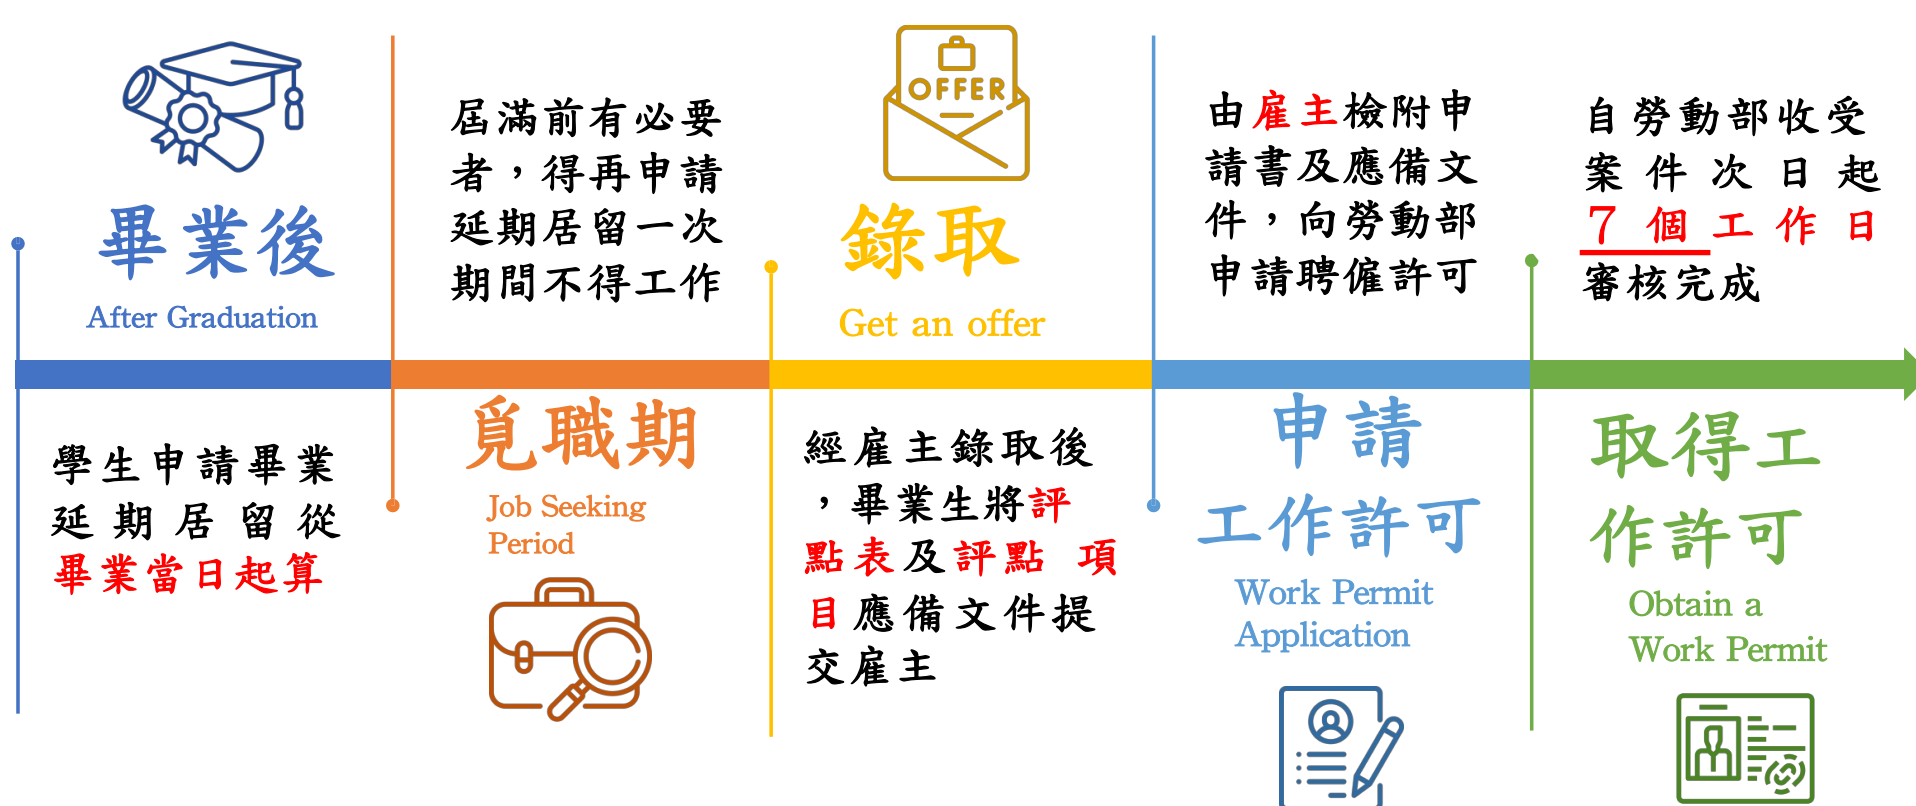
畢業後
After Graduation

學生申請畢業延期居留從畢業當日起算

居滿前有必要者，得再申請延期居留一次期間不得工作

覓職期
Job Seeking Period

OFFER

錄取
Get an offer

經雇主錄取後，畢業生將評點表及評點 項目應備文件提交雇主

由雇主檢附申請書及應備文件，向勞動部申請聘僱許可

申請工作許可
Work Permit Application

自勞動部收受案件次日起7個工作日審核完成

取得工作許可
Obtain a Work Permit